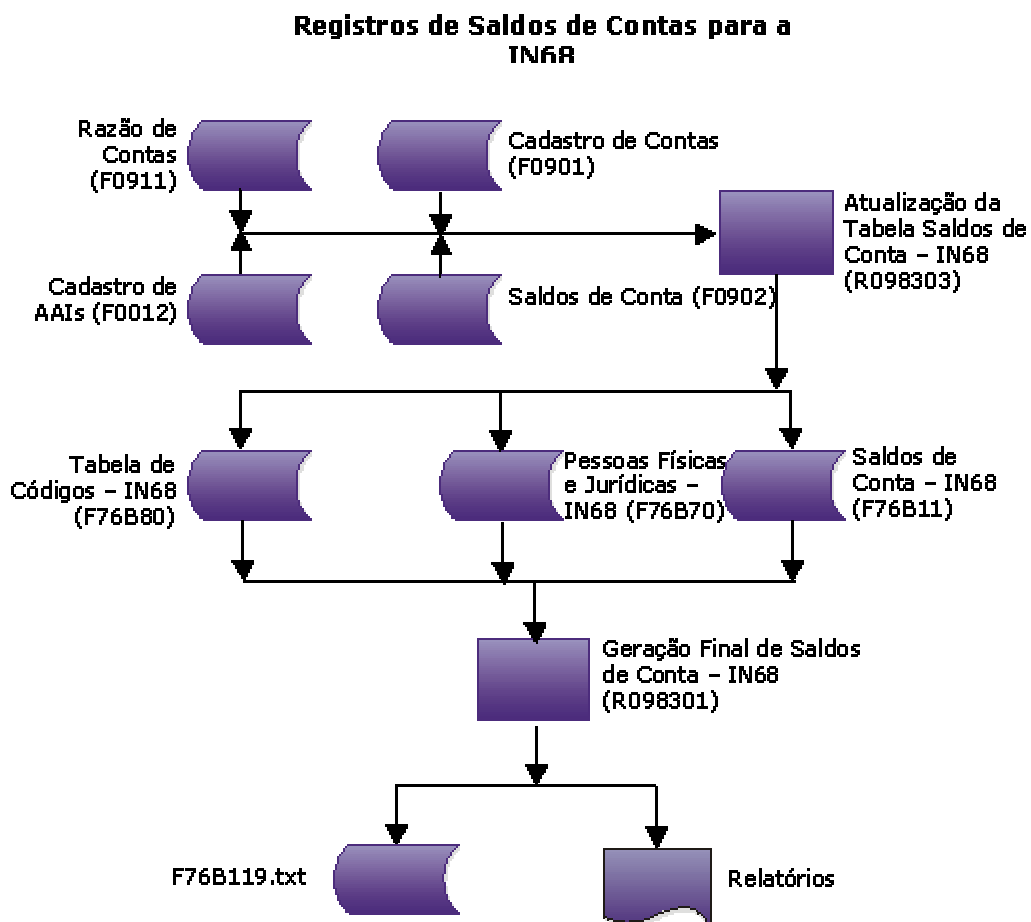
Registros de Saldos de Contas para a IN68

Razão de Contas (F0911)

Cadastro de Contas (F0901)

Atualização da Tabela Saldos de Conta – IN68 (R098303)

Cadastro de AAIs (F0012)

Saldos de Conta (F0902)

Tabela de Códigos – IN68 (F76B80)

Pessoas Físicas e Jurídicas – IN68 (F76B70)

Saldos de Conta – IN68 (F76B11)

Geração Final de Saldos de Conta – IN68 (R098301)

F76B119.txt

Relatórios